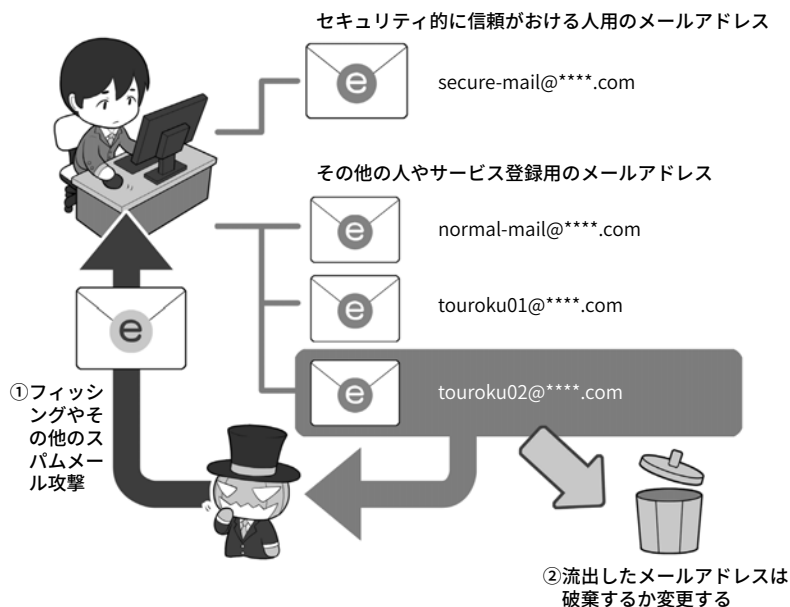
セキュリティ的に信頼がおける人用のメールアドレス

secure-mail@****.com

その他の人やサービス登録用のメールアドレス

normal-mail@****.com

touroku01@****.com

touroku02@****.com

①フィッシングやその他のスパムメール攻撃

②流出したメールアドレスは破棄するか変更する